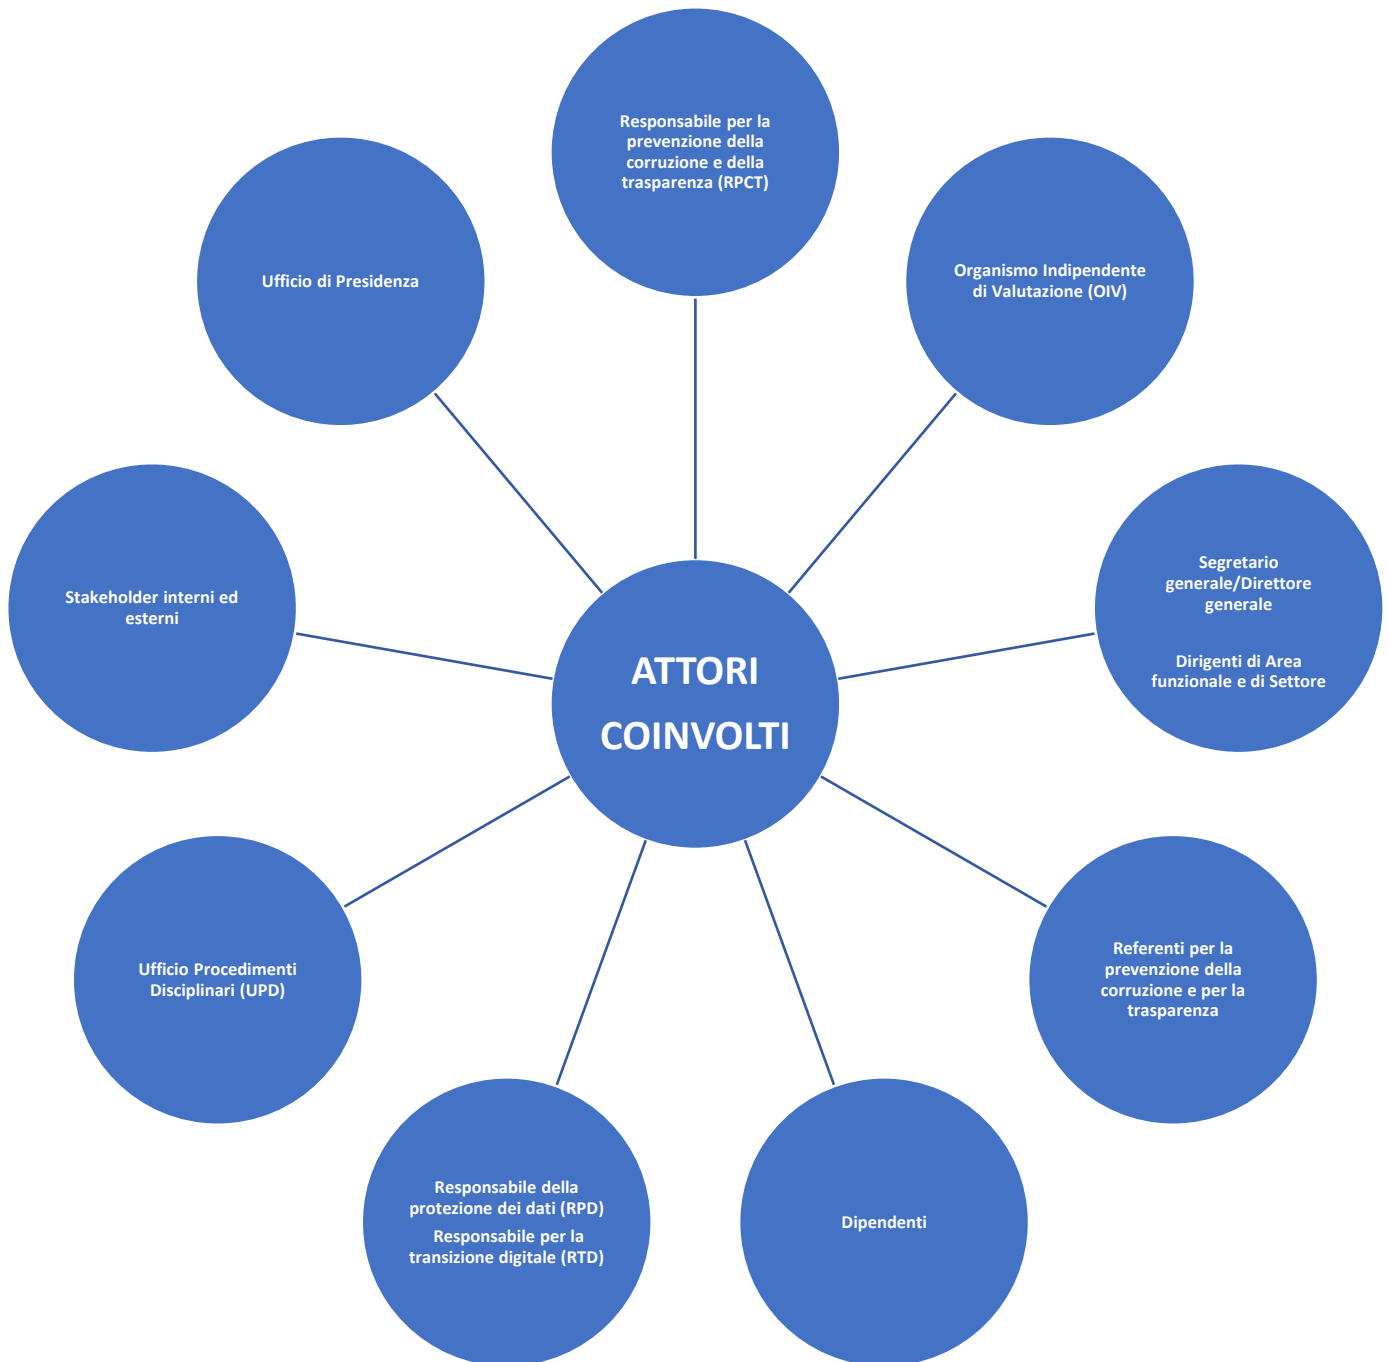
Responsabile per la prevenzione della corruzione e della trasparenza (RPCT)

Ufficio di Presidenza

Organismo Indipendente di Valutazione (OIV)

Stakeholder interni ed esterni

ATTORI COINVOLTI

Segretario generale/Direttore generale

Dirigenti di Area funzionale e di Settore

Ufficio Procedimenti Disciplinari (UPD)

Referenti per la prevenzione della corruzione e per la trasparenza

Responsabile della protezione dei dati (RPD)

Responsabile per la transizione digitale (RTD)

Dipendenti